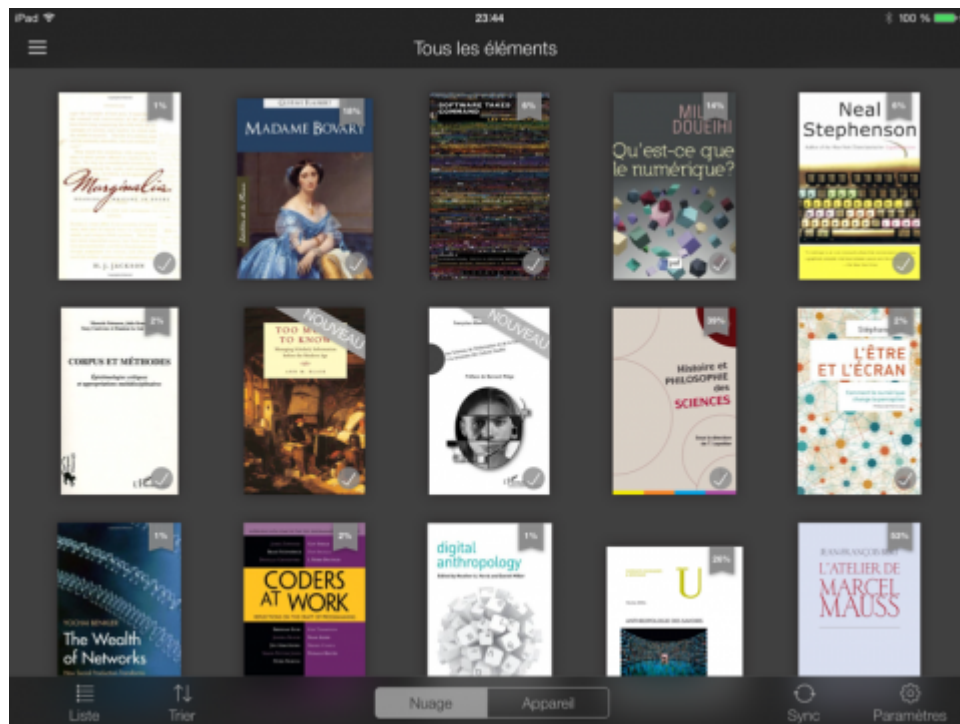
iPad
23:44
100 %

Tous les éléments

1%
Marginalia
H. J. JACKSON

18%
MADAME BOVARY

6%
SOFTWARE TAKES COMMAND

14%
MILAD DOUEIHI
Qu'est-ce que le numérique?

6%
Neal Stephenson

2%
CORPUS ET MÉTHODES

NOUVEAU
TOO MUCH TO KNOW

NOUVEAU

30%
Histoire et PHILOSOPHIE des SCIENCES

2%
L'ÊTRE ET L'ÉCRAN

1%
The Wealth of Networks

2%
CODERS AT WORK

1%
digital anthropology

26%
U

52%
L'ATELIER DE MARCEL MAUSS

Liste
Trier
Nuage
Appareil
Sync
Paramètres